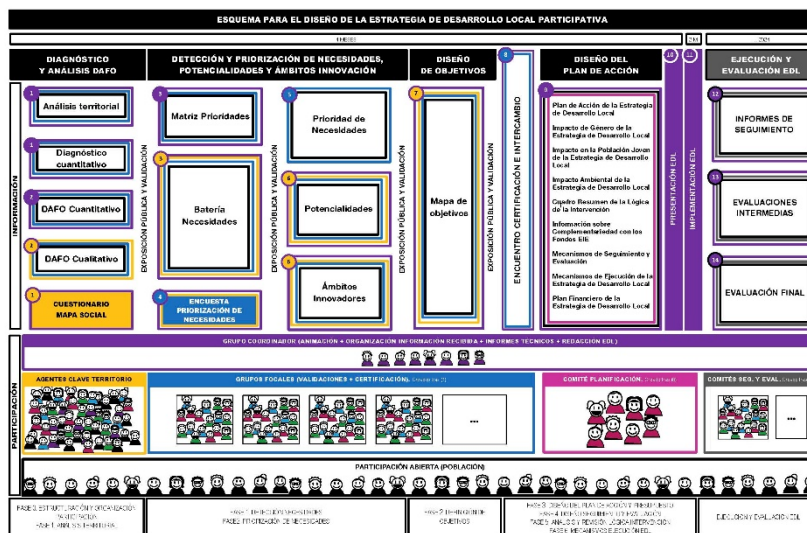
ESQUEMA PARA EL DISEÑO DE LA ESTRATEGIA DE DESARROLLO LOCAL PARTICIPATIVA

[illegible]

DIAGNÓSTICO Y ANÁLISIS DAFO

DETECCIÓN Y PRIORIZACIÓN DE NECESIDADES, POTENCIALIDADES Y ÁMBITOS INNOVACIÓN

DISEÑO DE OBJETIVOS

DISEÑO DEL PLAN DE ACCIÓN

EJECUCIÓN Y EVALUACIÓN EDL

INFORMACIÓN

1 Análisis territorial

1 Diagnóstico cuantitativo

2 DAFO Cuantitativo

2 DAFO Cualitativo

1 CUESTIONARIO MAPA SOCIAL

3 Matriz Prioridades

5 Batería Necesidades

4 ENCUESTA PRIORIZACIÓN DE NECESIDADES

EXPOSICIÓN PÚBLICA Y VALIDACIÓN

5 Prioridad de Necesidades

6 Potencialidades

6 Ámbitos Innovadores

EXPOSICIÓN PÚBLICA Y VALIDACIÓN

7 Mapa de objetivos

EXPOSICIÓN PÚBLICA Y VALIDACIÓN

8 ENCUENTRO CERTIFICACIÓN E INTERCAMBIO

9 Plan de Acción de la Estrategia de Desarrollo Local

Impacto de Género de la Estrategia de Desarrollo Local

Impacto en la Población Joven de la Estrategia de Desarrollo Local

Impacto Ambiental de la Estrategia de Desarrollo Local

Cuadro Resumen de la Lógica de la Intervención

Información sobre Complementariedad con los Fondos EIE

Mecanismos de Seguimiento y Evaluación

Mecanismos de Ejecución de la Estrategia de Desarrollo Local

Plan Financiero de la Estrategia de Desarrollo Local

10 PRESENTACIÓN EDL

11 IMPLEMENTACIÓN EDL

12 INFORMES DE SEGUIMIENTO

13 EVALUACIONES INTERMEDIAS

14 EVALUACIÓN FINAL

PARTICIPACIÓN

GRUPO COORDINADOR (ANIMACIÓN + ORGANIZACIÓN INFORMACIÓN RECIBIDA + INFORMES TÉCNICOS + REDACCIÓN EDL)

AGENTES CLAVE TERRITORIO

GRUPOS FOCALES (VALIDACIONES + CERTIFICACIÓN) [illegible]

...

COMITÉ PLANIFICACIÓN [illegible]

COMITÉS SEG. Y EVAL. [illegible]

...

PARTICIPACIÓN ABIERTA (POBLACIÓN)

FASE 1: ESTRUCTURACIÓN Y ORGANIZACIÓN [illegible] FASE 1: ANÁLISIS DE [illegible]

FASE 2: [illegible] FASE 3: PRIORIZACIÓN DE NECESIDADES

FASE 4: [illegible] OBJETIVOS

FASE 5: DISEÑO DEL PLAN DE ACCIÓN Y PRESUPUESTO FASE 6: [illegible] FASE 7: ANÁLISIS Y REVISIÓN LÓGICA INTERVENCIÓN FASE 8: MECANISMOS EJECUCIÓN EDL

EJECUCIÓN Y EVALUACIÓN EDL